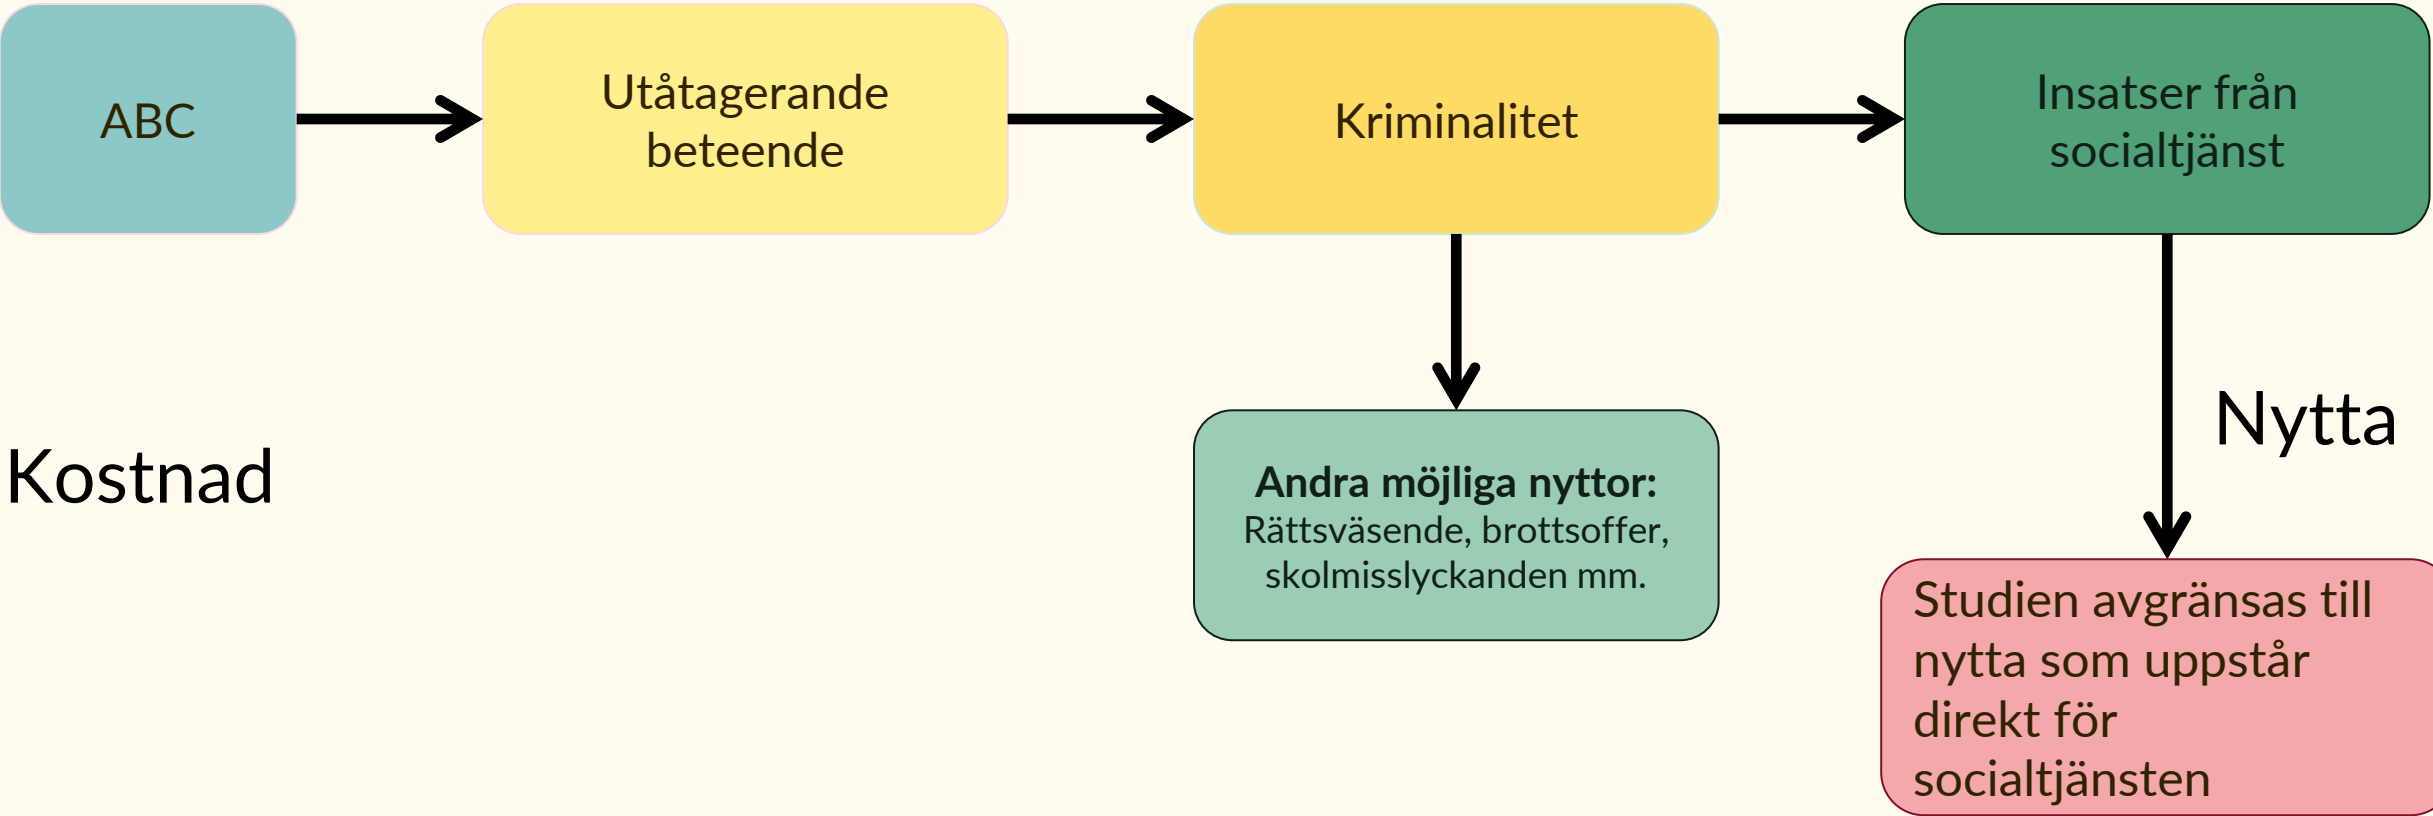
ABC

Utåtagerande beteende

Kriminalitet

Insatser från socialtjänst

Kostnad

Andra möjliga nyttor:
Rättsväsende, brottsoffer, skolmisslyckanden mm.

Nytta

Studien avgränsas till nytta som uppstår direkt för socialtjänsten